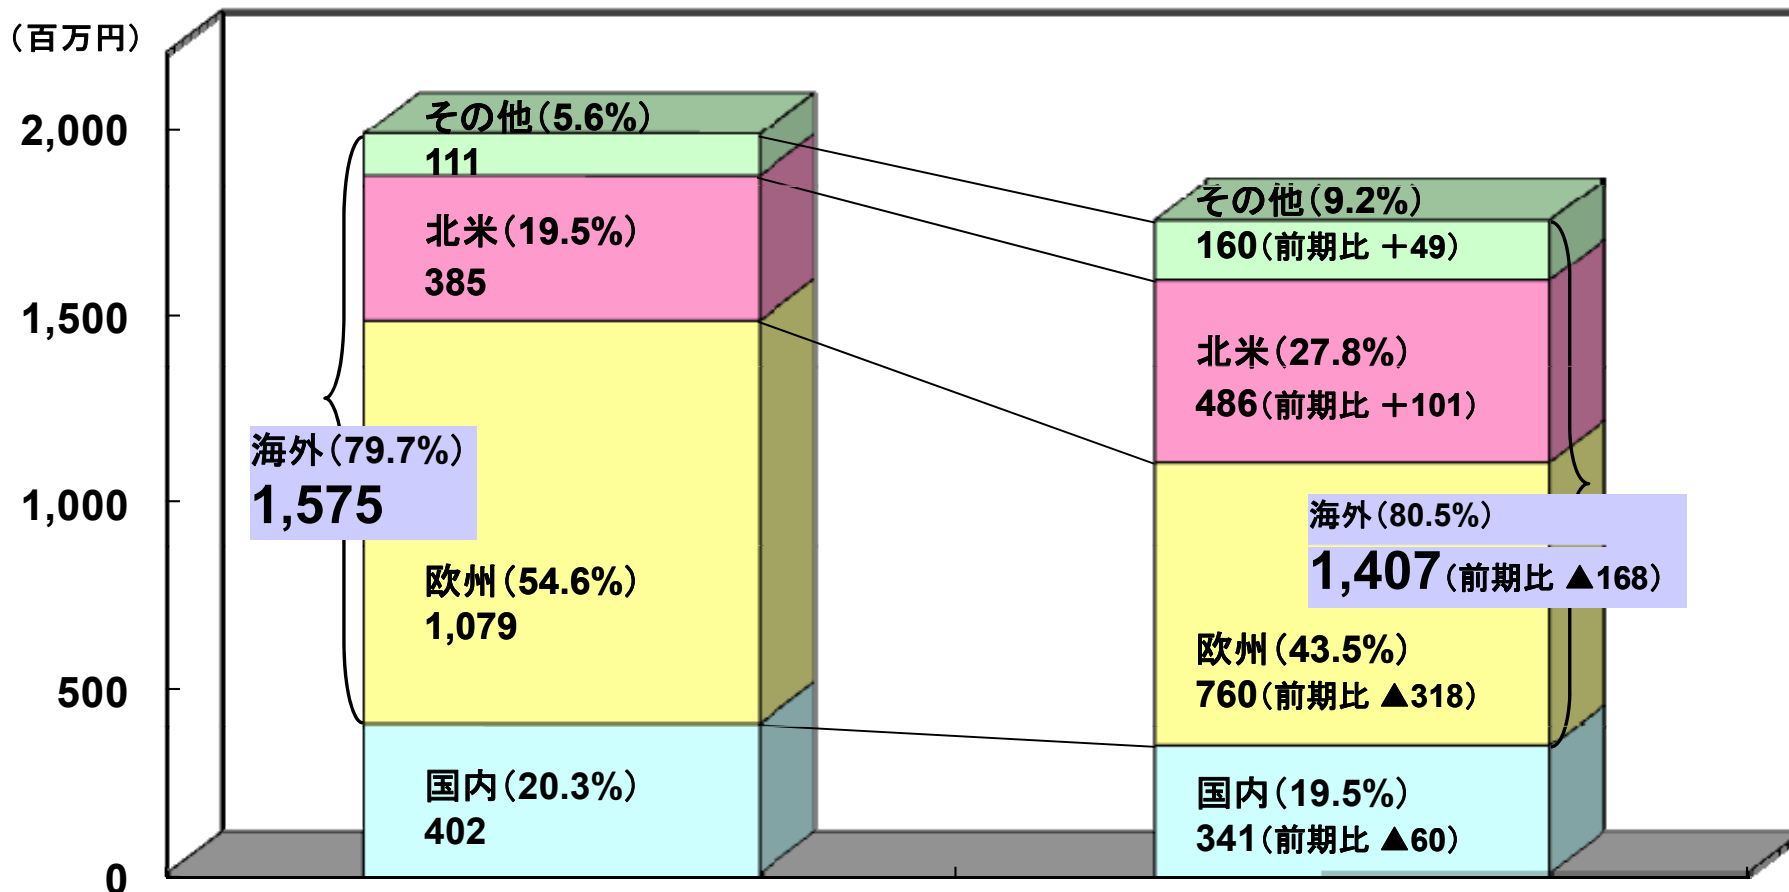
（百万円）

2,000
1,500
1,000
500
0

その他（5.6%）
111
北米（19.5%）
385
海外（79.7%）
1,575
欧州（54.6%）
1,079
国内（20.3%）
402

その他（9.2%）
160（前期比 ＋49）
北米（27.8%）
486（前期比 ＋101）
海外（80.5%）
1,407（前期比 ▲168）
欧州（43.5%）
760（前期比 ▲318）
国内（19.5%）
341（前期比 ▲60）